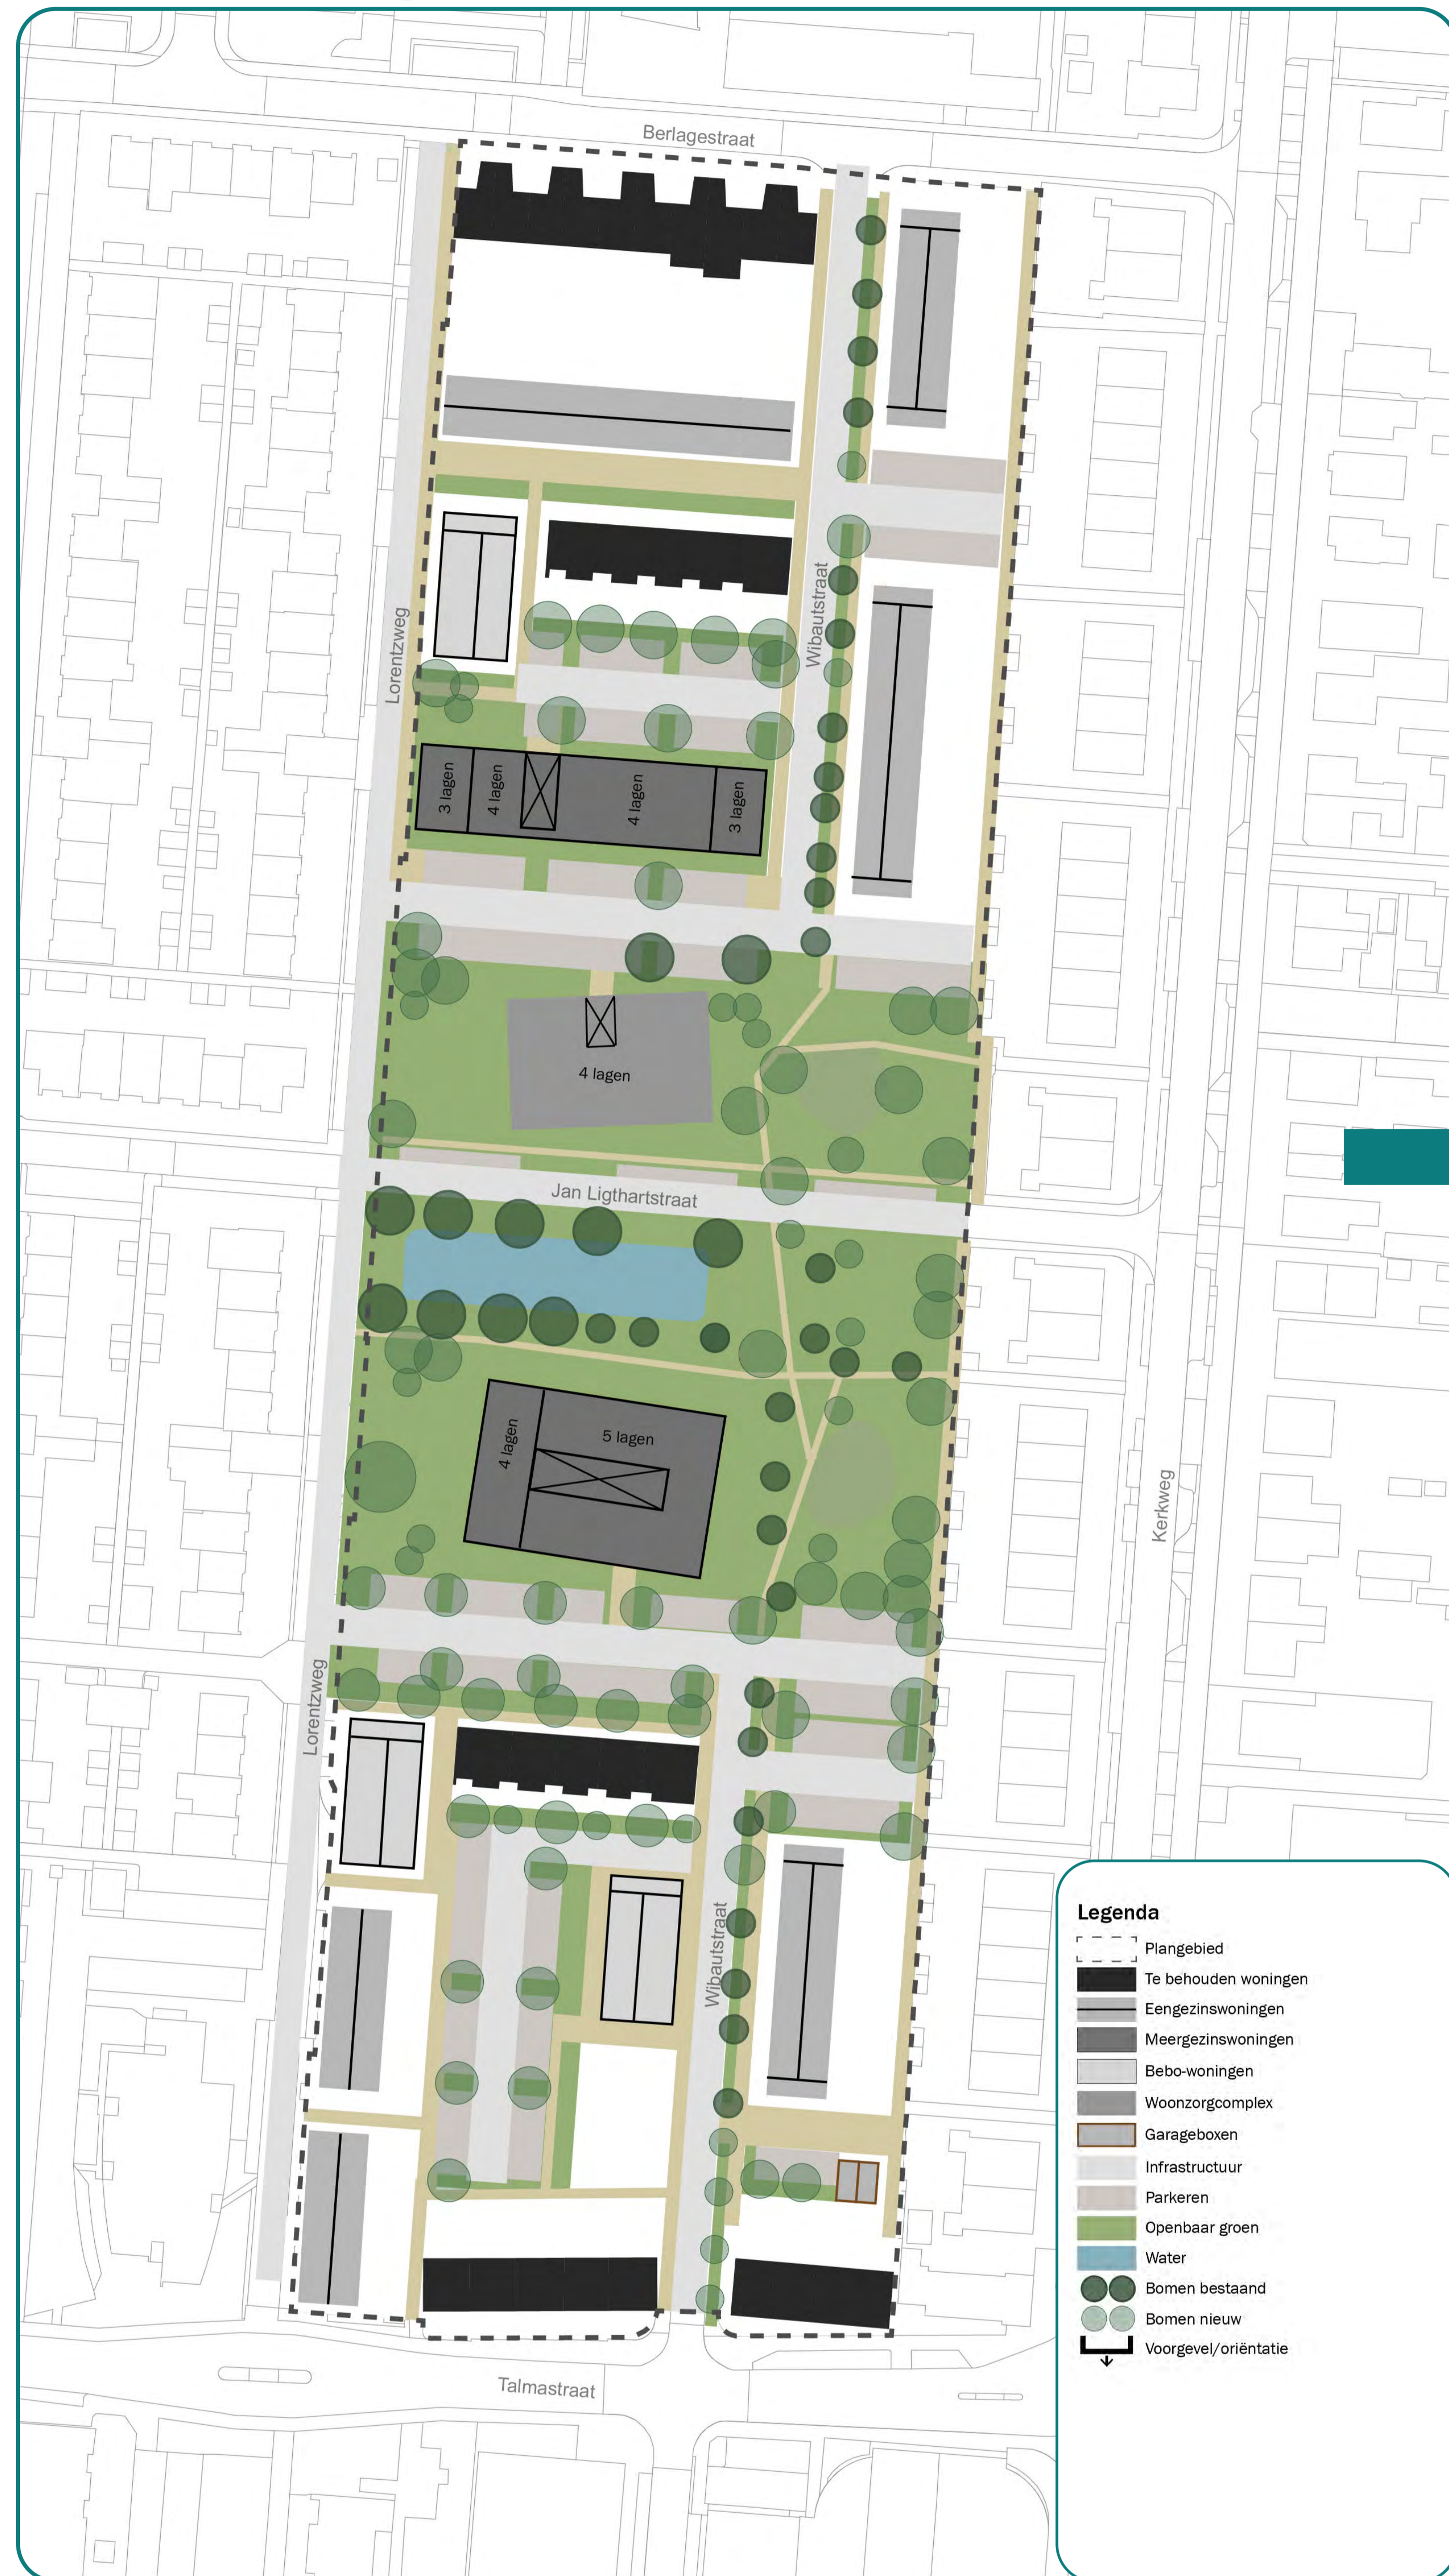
Berlagestraat

Lorentzweg

Wibautstraat

3 lagen
4 lagen
4 lagen
3 lagen

4 lagen

Jan Ligthartstraat

4 lagen
5 lagen

Kerkweg

Lorentzweg

Wibautstraat

Talmastraat

Legenda
Plangebied
Te behouden woningen
Eengezinswoningen
Meergezinswoningen
Bebo-woningen
Woonzorgcomplex
Garageboxen
Infrastructuur
Parkeren
Openbaar groen
Water
Bomen bestaand
Bomen nieuw
Voorgevel/oriëntatie